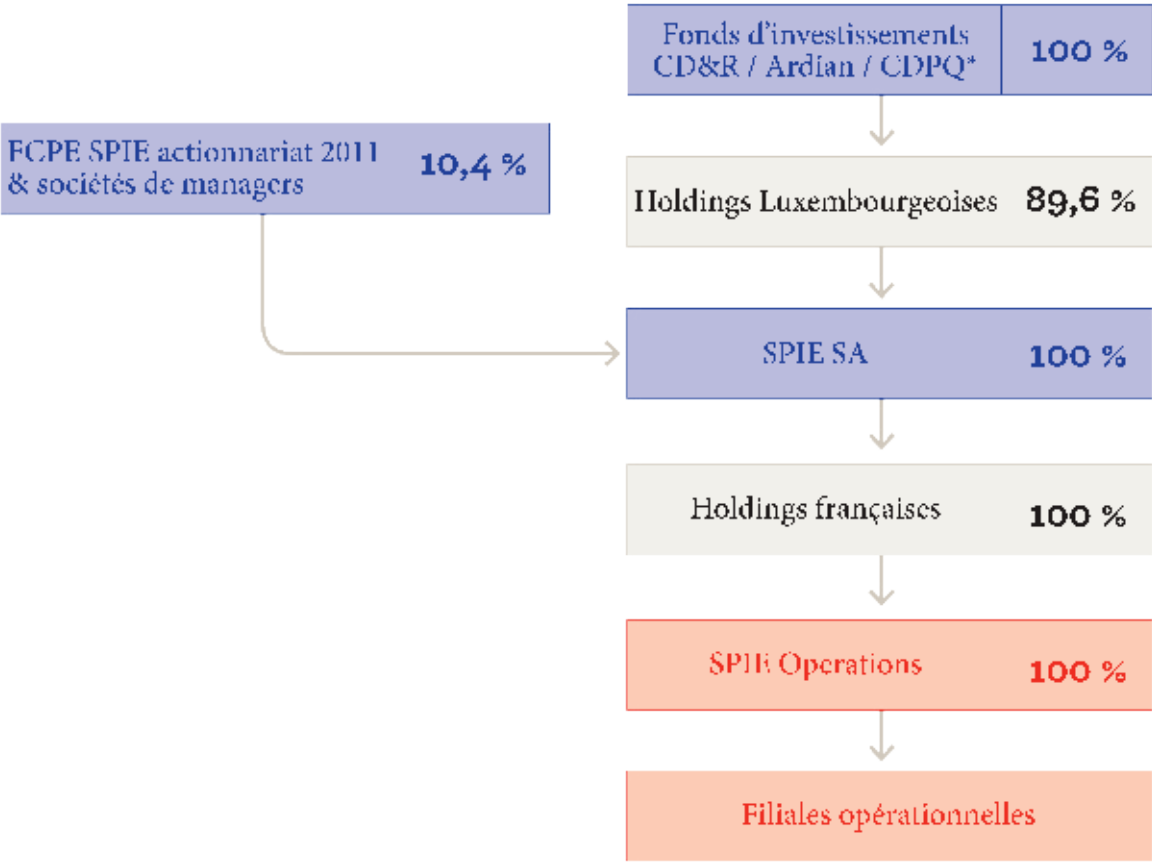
Fonds d'investissements CD&R / Ardian / CDPQ* 100 %

FCPE SPIE actionnariat 2011 & sociétés de managers 10,4 %

Holdings Luxembourgeoises 89,6 %

SPIE SA 100 %

Holdings françaises 100 %

SPIE Operations 100 %

Filiales opérationnelles